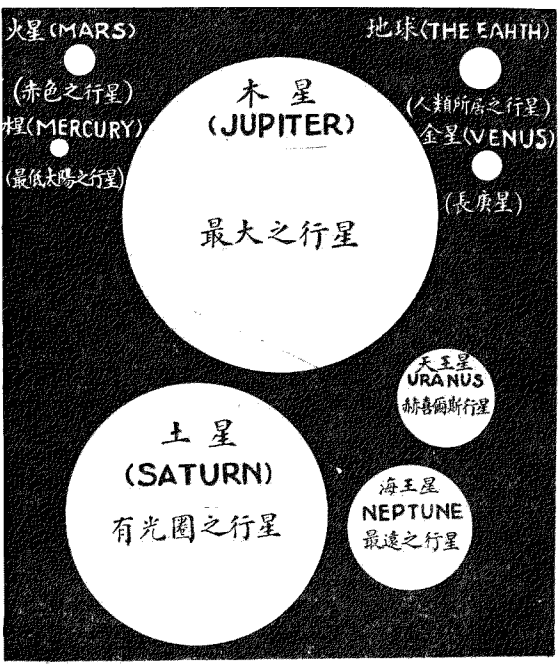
火星(MARS)

(赤色之行星)

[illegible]星(MERCURY)

(最低太陽之行星)

地球(THE EAHTH)

(人類所居之行星)

金星(VENUS)

(長庚星)

木星
(JUPITER)

最大之行星

天王星
URANUS
赫喜爾斯行星

土星
(SATURN)
有光圈之行星

海王星
NEPTUNE
最遠之行星